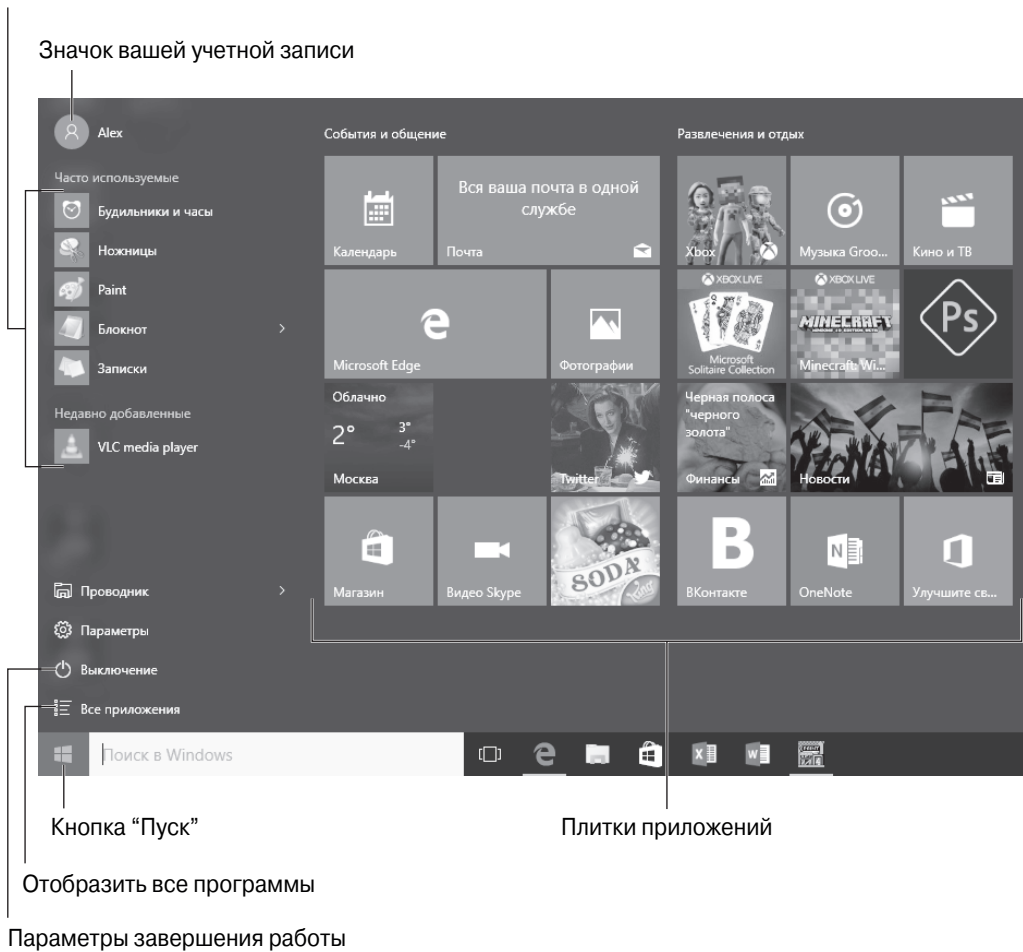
Значок вашей учетной записи

Alex

Часто используемые

Будильники и часы

Ножницы

Paint

Блокнот

Записки

Недавно добавленные

VLC media player

Проводник

Параметры

Выключение

Все приложения

События и общение

Календарь

Вся ваша почта в одной службе

Почта

Microsoft Edge

Фотографии

Облачно

2°

3°

-4°

Москва

Twitter

Магазин

Видео Skype

SODA

Развлечения и отдых

Xbox

Музыка Groo...

Кино и ТВ

XBOX LIVE

XBOX LIVE

Microsoft Solitaire Collection

MINECRAFT

Minecraft: Wi...

Черная полоса "черного золота"

Финансы

Новости

ВКонтакте

OneNote

Улучшите св...

Поиск в Windows

Кнопка “Пуск”

Плитки приложений

Отобразить все программы

Параметры завершения работы